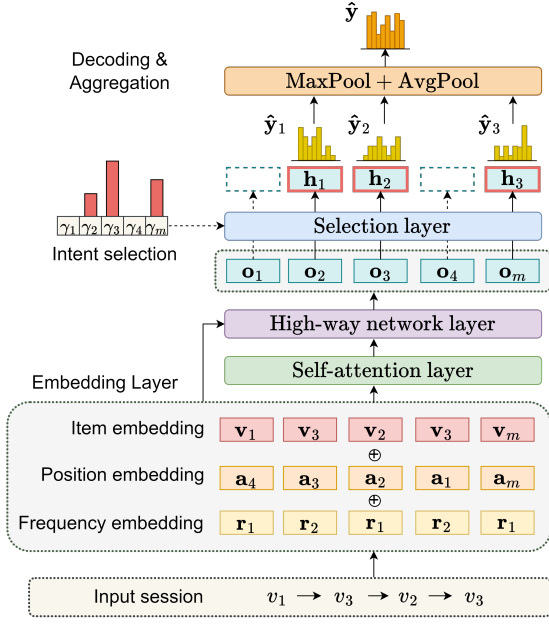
$\hat{\mathbf{y}}$

Decoding & Aggregation

MaxPool + AvgPool

$\hat{\mathbf{y}}_1$ $\hat{\mathbf{y}}_2$ $\hat{\mathbf{y}}_3$

$\mathbf{h}_1$ $\mathbf{h}_2$ $\mathbf{h}_3$

$\gamma_1$ $\gamma_2$ $\gamma_3$ $\gamma_4$ $\gamma_m$

Intent selection

Selection layer

$\mathbf{o}_1$ $\mathbf{o}_2$ $\mathbf{o}_3$ $\mathbf{o}_4$ $\mathbf{o}_m$

High-way network layer

Embedding Layer

Self-attention layer

Item embedding $\mathbf{v}_1$ $\mathbf{v}_3$ $\mathbf{v}_2$ $\mathbf{v}_3$ $\mathbf{v}_m$

$\oplus$

Position embedding $\mathbf{a}_4$ $\mathbf{a}_3$ $\mathbf{a}_2$ $\mathbf{a}_1$ $\mathbf{a}_m$

$\oplus$

Frequency embedding $\mathbf{r}_1$ $\mathbf{r}_2$ $\mathbf{r}_1$ $\mathbf{r}_2$ $\mathbf{r}_1$

Input session $v_1 \rightarrow v_3 \rightarrow v_2 \rightarrow v_3$